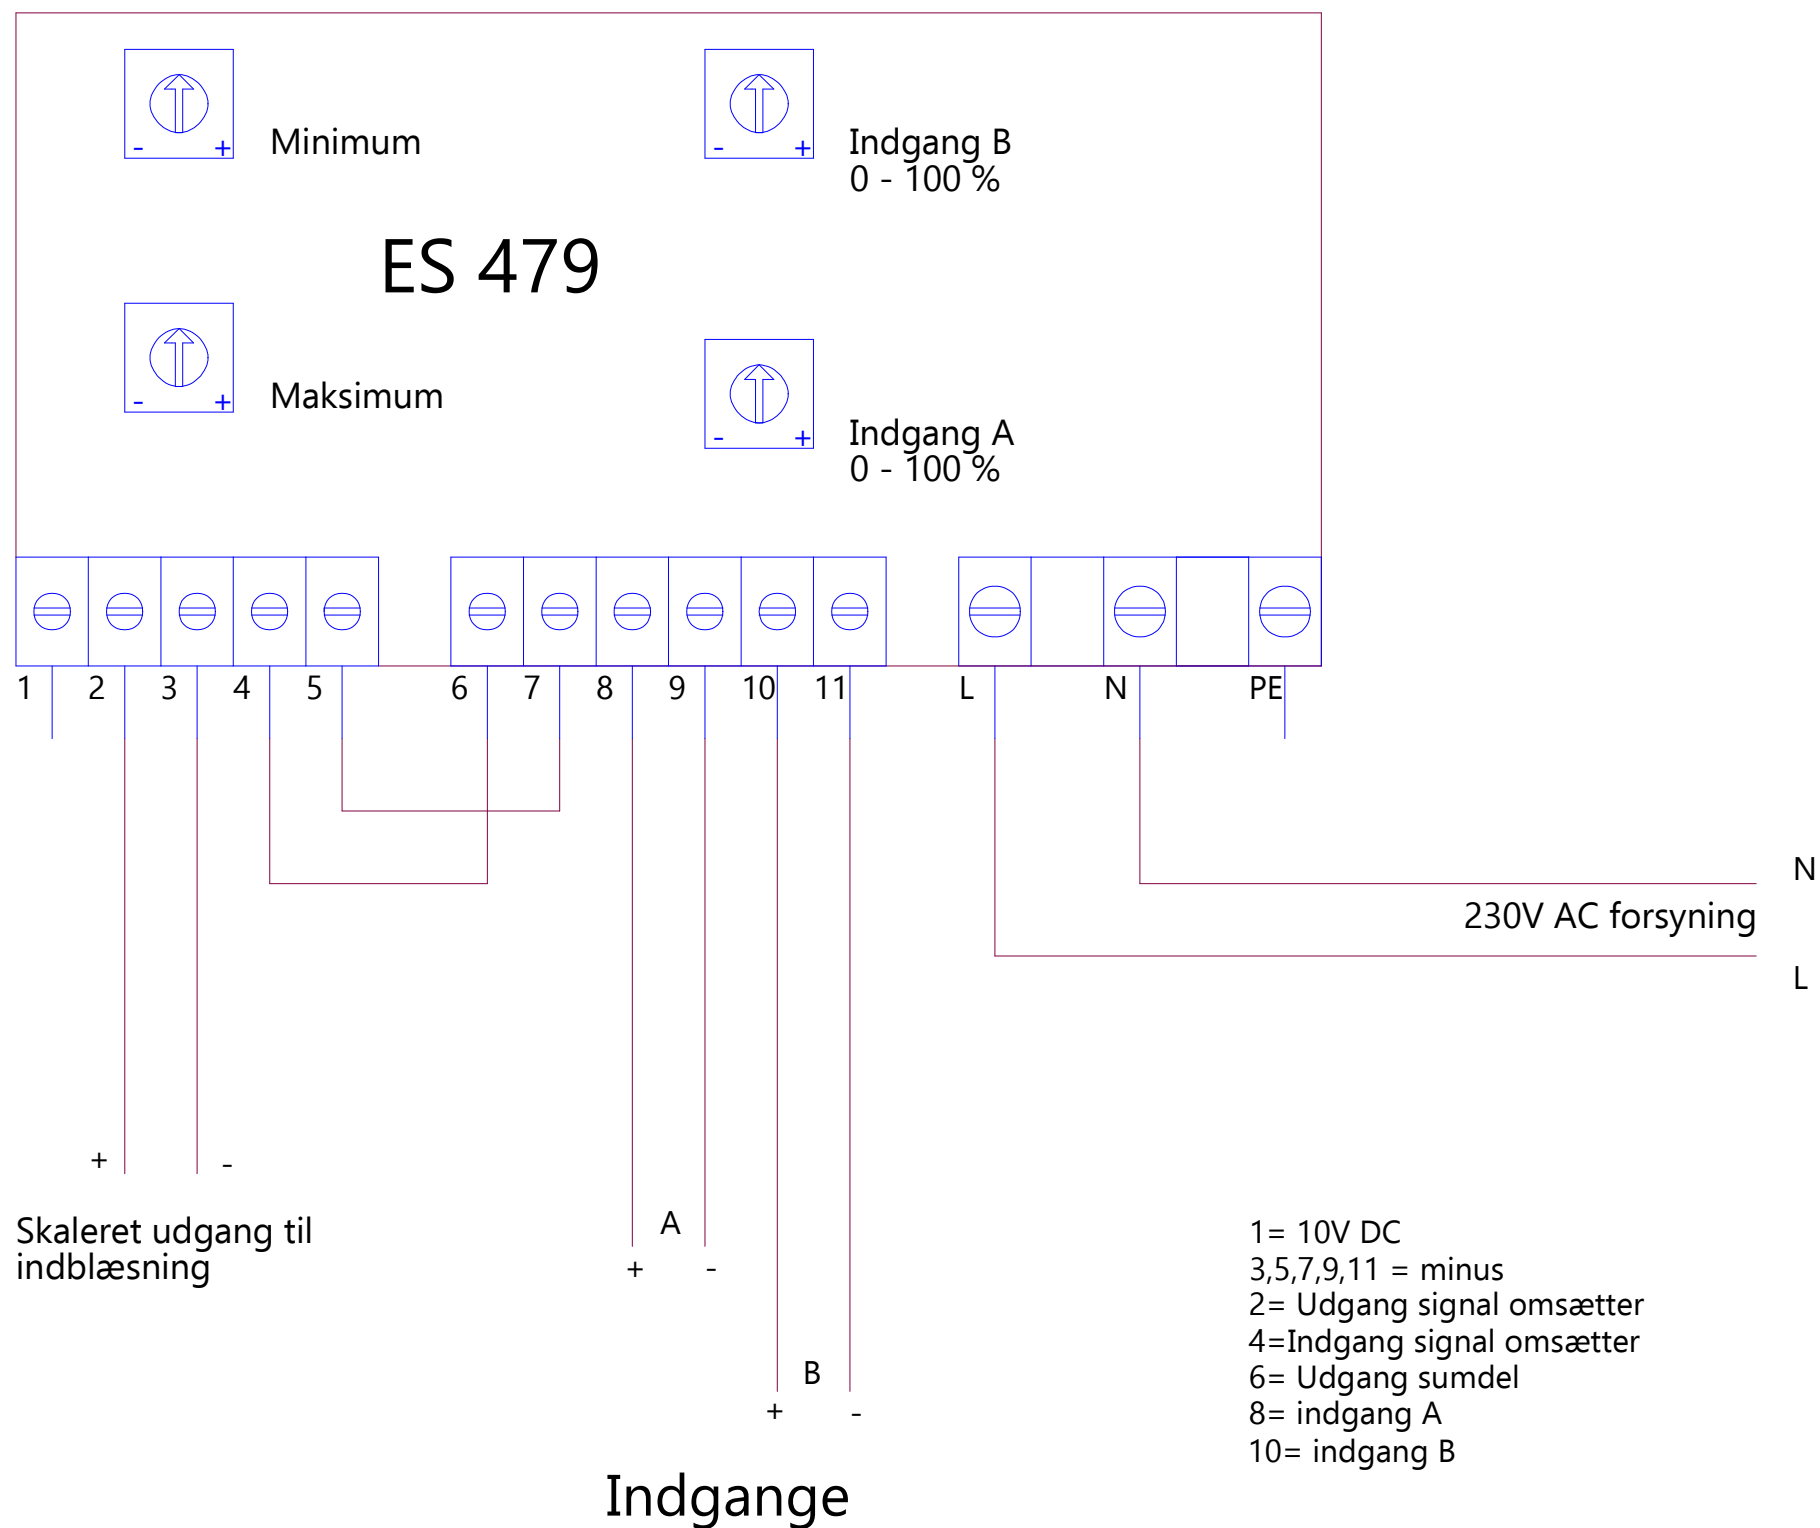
- +
Minimum

- +
Indgang B
0 - 100 %

ES 479

- +
Maksimum

- +
Indgang A
0 - 100 %

1 2 3 4 5 6 7 8 9 10 11 L N PE

N
230V AC forsyning
L

+ -
Skaleret udgang til indblæsning

A
+ -

B
+ -

Indgange

1= 10V DC
3,5,7,9,11 = minus
2= Udgang signal omsætter
4=Indgang signal omsætter
6= Udgang sumdel
8= indgang A
10= indgang B